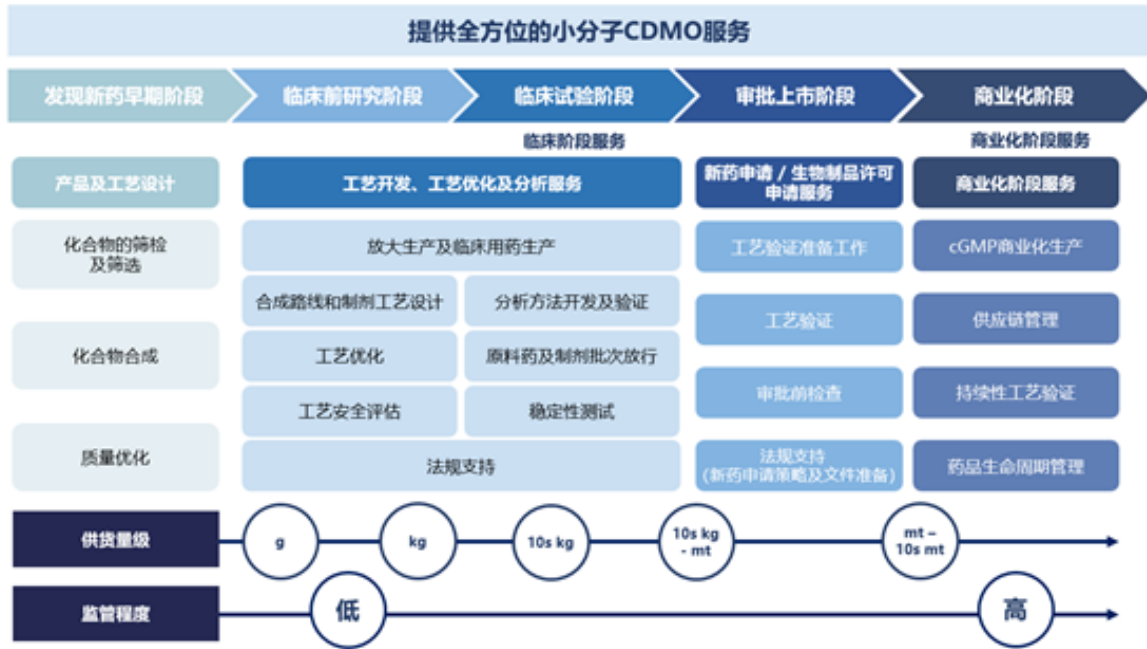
提供全方位的小分子CDMO服务

发现新药早期阶段

临床前研究阶段

临床试验阶段

审批上市阶段

商业化阶段

临床阶段服务

商业化阶段服务

产品及工艺设计

化合物的筛检及筛选

化合物合成

质量优化

工艺开发、工艺优化及分析服务

放大生产及临床用药生产

合成路线和制剂工艺设计

分析方法开发及验证

工艺优化

原料药及制剂批次放行

工艺安全评估

稳定性测试

法规支持

新药申请 / 生物制品许可申请服务

工艺验证准备工作

工艺验证

审批前检查

法规支持（新药申请策略及文件准备）

商业化阶段服务

cGMP商业化生产

供应链管理

持续性工艺验证

药品生命周期管理

供货量级

g

kg

10s kg

10s kg - mt

mt – 10s mt

监管程度

低

高